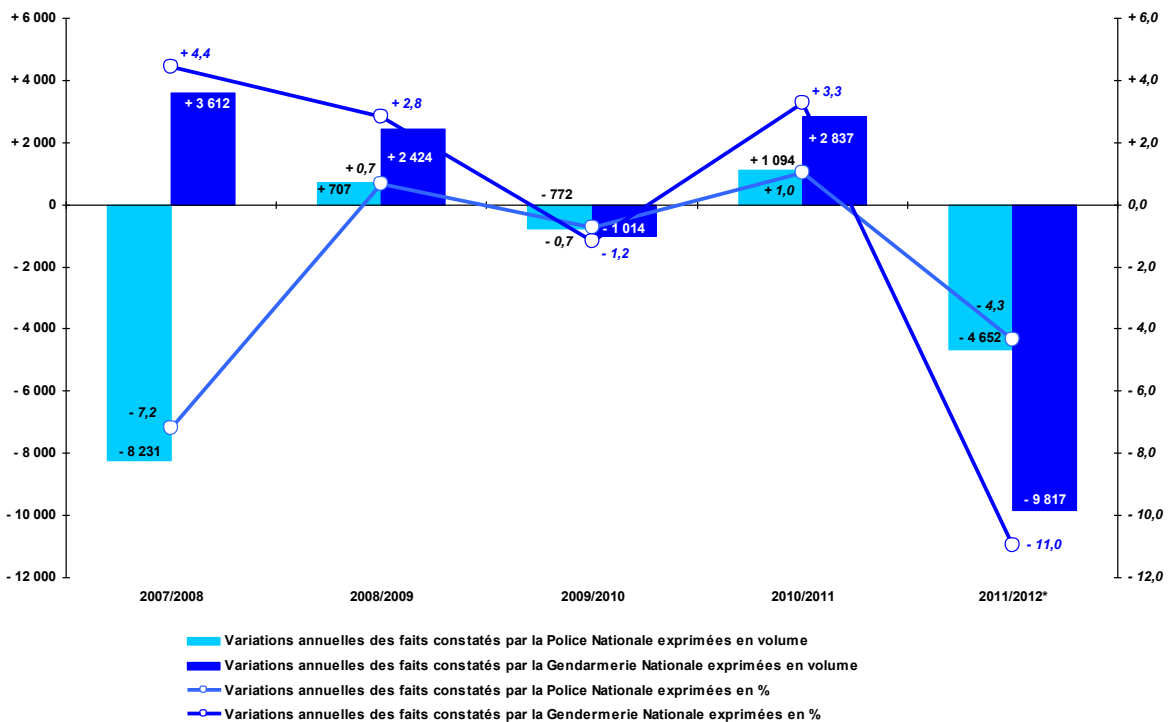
+ 6 000
+ 4 000
+ 2 000
0
- 2 000
- 4 000
- 6 000
- 8 000
- 10 000
- 12 000

+ 6,0
+ 4,0
+ 2,0
0,0
- 2,0
- 4,0
- 6,0
- 8,0
- 10,0
- 12,0

+ 4,4
+ 3 612
- 7,2
- 8 231
+ 2,8
+ 0,7
+ 707
+ 2 424
- 772
- 0,7
- 1 014
- 1,2
+ 3,3
+ 1 094
+ 2 837
+ 1,0
- 4,3
- 4 652
- 9 817
- 11,0

2007/2008
2008/2009
2009/2010
2010/2011
2011/2012*

Variations annuelles des faits constatés par la Police Nationale exprimées en volume
Variations annuelles des faits constatés par la Gendarmerie Nationale exprimées en volume
Variations annuelles des faits constatés par la Police Nationale exprimées en %
Variations annuelles des faits constatés par la Gendermerie Nationale exprimées en %